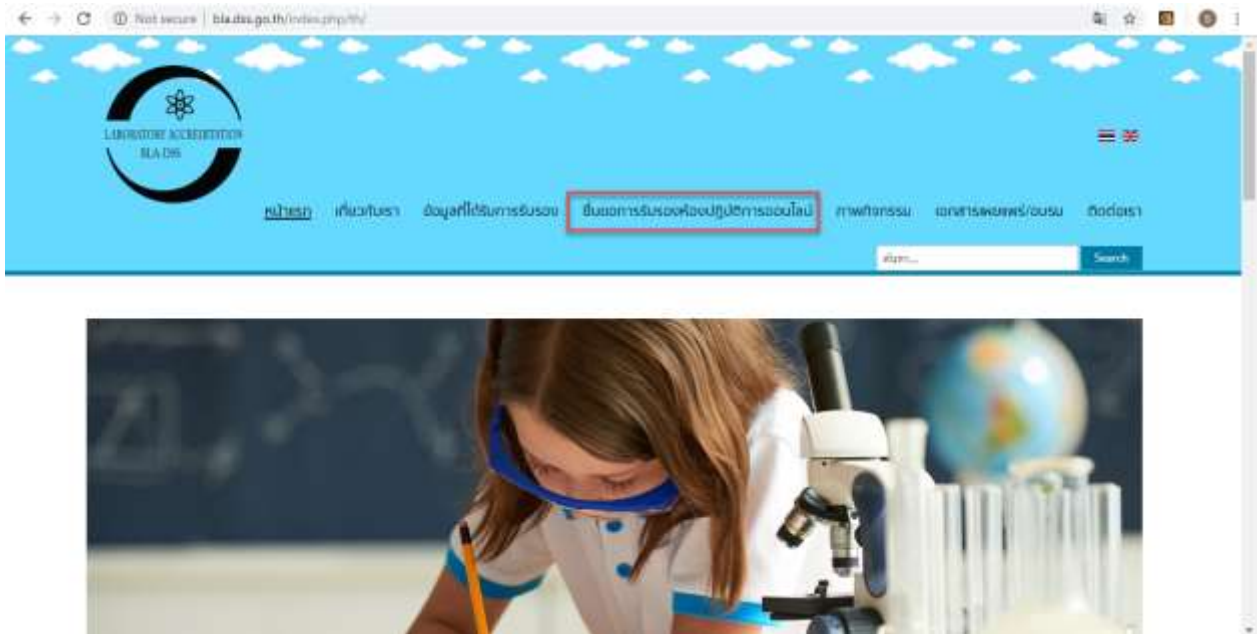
Not secure | bla.dss.go.th/index.php/th/

LABORATORY ACCREDITATION BLA DSS

หน้าแรก เกี่ยวกับเรา ข้อมูลที่ได้รับการรับรอง ยื่นขอการรับรองห้องปฏิบัติการออนไลน์ ภาพกิจกรรม เอกสารเผยแพร่/อบรม ติดต่อเรา

ค้นหา...

Search